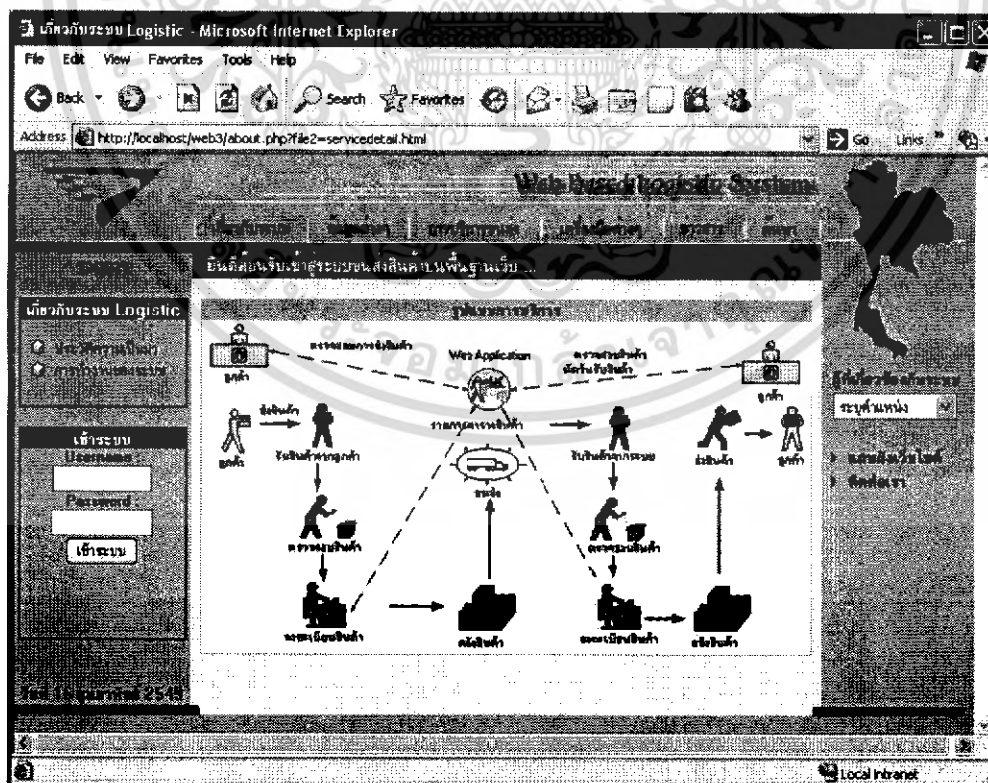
เกี่ยวกับระบบ Logistic - Microsoft Internet Explorer
File Edit View Favorites Tools Help
Back Search Favorites
Address http://localhost/web3/about.php?file2=servicedetail.html
Go Links

Web Based Logistic Systems

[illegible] | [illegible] | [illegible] | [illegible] | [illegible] | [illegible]

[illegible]
ยินดีต้อนรับเข้าสู่ระบบขนส่งสินค้าบนพื้นฐานเว็บ ...

เกี่ยวกับระบบ Logistic
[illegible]
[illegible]

เข้าระบบ
Username :
Password :
เข้าระบบ

รูปแบบการบริการ

ลูกค้า
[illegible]
Web Application
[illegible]
ลูกค้า
ลูกค้า
ส่งสินค้า
รับสินค้าจากลูกค้า
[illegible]
รับสินค้าจากระบบ
ส่งสินค้า
ลูกค้า
ขนส่ง
ตรวจสอบสินค้า
ตรวจสอบสินค้า
ลงทะเบียนสินค้า
คลังสินค้า
ลงทะเบียนสินค้า
คลังสินค้า

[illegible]
ระบุตำแหน่ง
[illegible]
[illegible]

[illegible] 2549

Local intranet